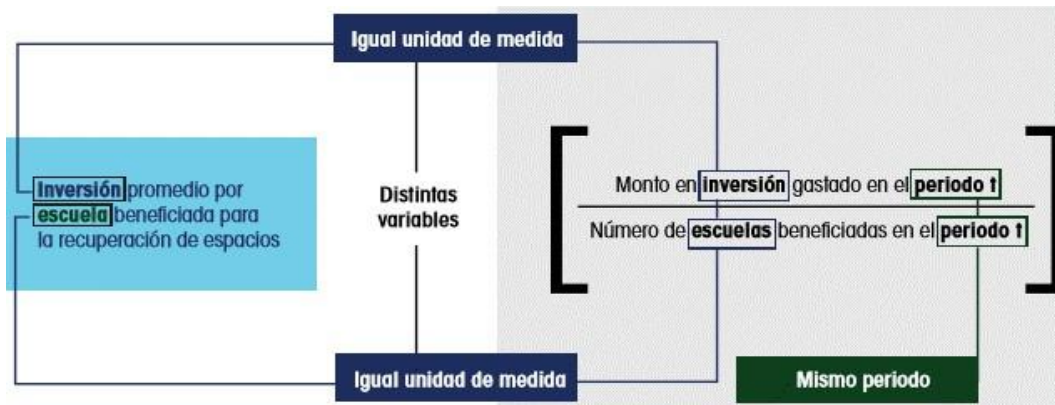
Igual unidad de medida

Inversión promedio por escuela beneficiada para la recuperación de espacios

Distintas variables

$\left[ \frac{\text{Monto en inversión gastado en el periodo t}}{\text{Número de escuelas beneficiadas en el periodo t}} \right]$

Igual unidad de medida

Mismo periodo